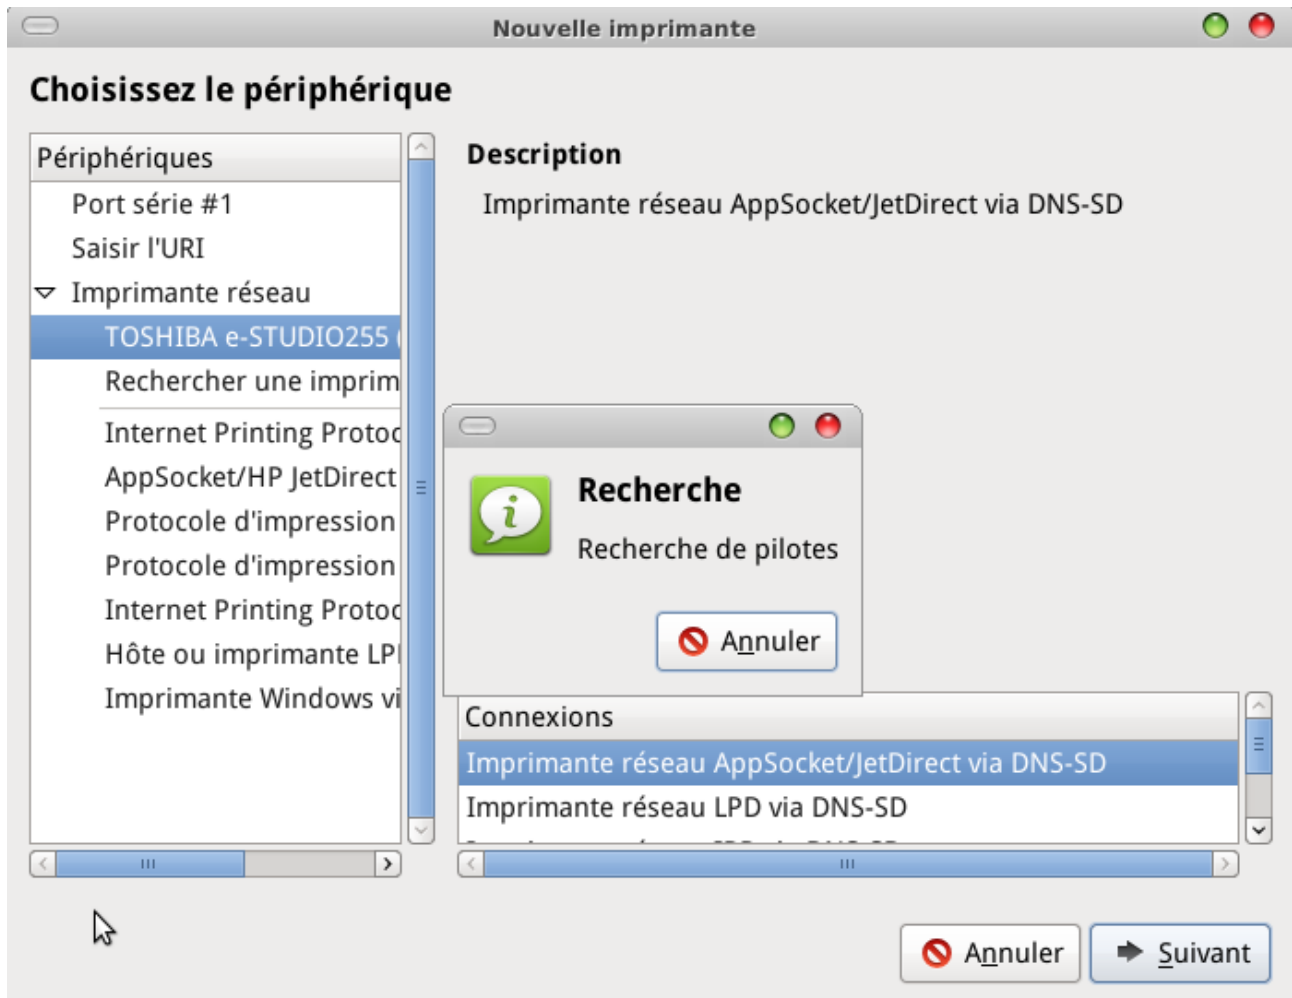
Nouvelle imprimante

Choisissez le périphérique

Périphériques
Port série #1
Saisir l'URI
Imprimante réseau
TOSHIBA e-STUDIO255 (
Rechercher une imprim
Internet Printing Protoc
AppSocket/HP JetDirect
Protocole d'impression
Protocole d'impression
Internet Printing Protoc
Hôte ou imprimante LPI
Imprimante Windows vi

Description
Imprimante réseau AppSocket/JetDirect via DNS-SD

Recherche
Recherche de pilotes
Annuler

Connexions
Imprimante réseau AppSocket/JetDirect via DNS-SD
Imprimante réseau LPD via DNS-SD
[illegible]

Annuler
Suivant